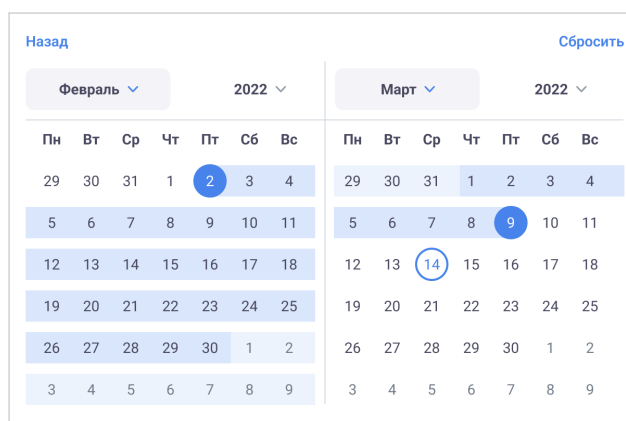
Назад

Сбросить

Февраль

2022

| Пн | Вт | Ср | Чт | Пт | Сб | Вс |
|---|---|---|---|---|---|---|
| 29 | 30 | 31 | 1 | 2 | 3 | 4 |
| 5 | 6 | 7 | 8 | 9 | 10 | 11 |
| 12 | 13 | 14 | 15 | 16 | 17 | 18 |
| 19 | 20 | 21 | 22 | 23 | 24 | 25 |
| 26 | 27 | 28 | 29 | 30 | 1 | 2 |
| 3 | 4 | 5 | 6 | 7 | 8 | 9 |

Март

2022

| Пн | Вт | Ср | Чт | Пт | Сб | Вс |
|---|---|---|---|---|---|---|
| 29 | 30 | 31 | 1 | 2 | 3 | 4 |
| 5 | 6 | 7 | 8 | 9 | 10 | 11 |
| 12 | 13 | 14 | 15 | 16 | 17 | 18 |
| 19 | 20 | 21 | 22 | 23 | 24 | 25 |
| 26 | 27 | 28 | 29 | 30 | 1 | 2 |
| 3 | 4 | 5 | 6 | 7 | 8 | 9 |